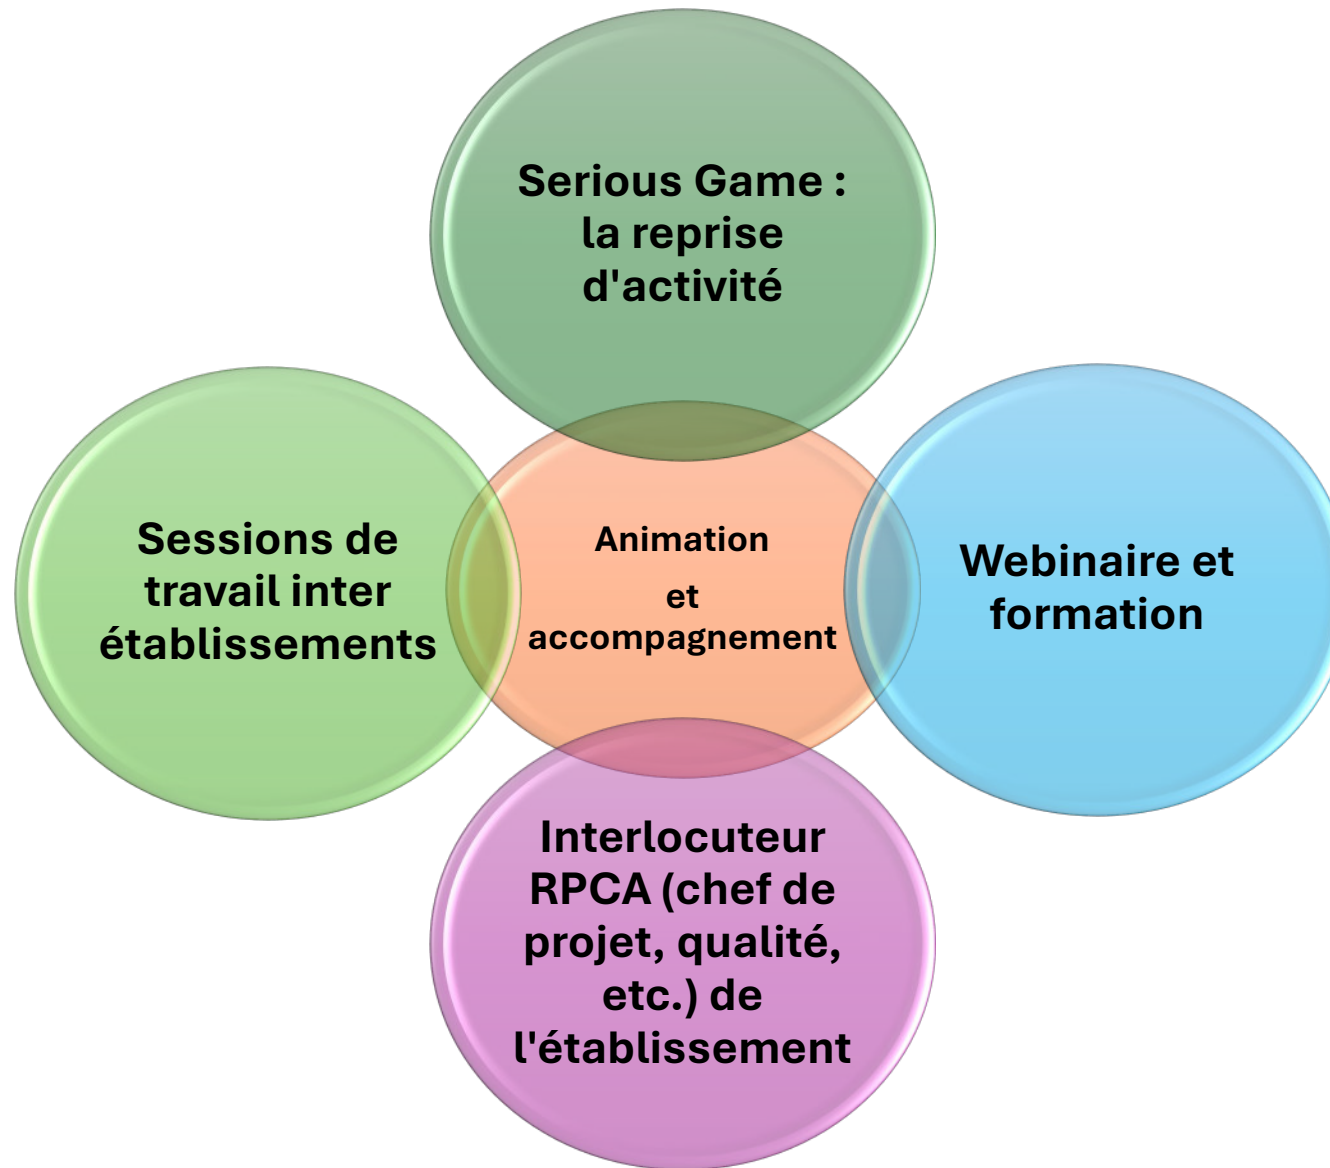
Serious Game : la reprise d'activité

Sessions de travail inter établissements

Animation

et accompagnement

Webinaire et formation

Interlocuteur RPCA (chef de projet, qualité, etc.) de l'établissement